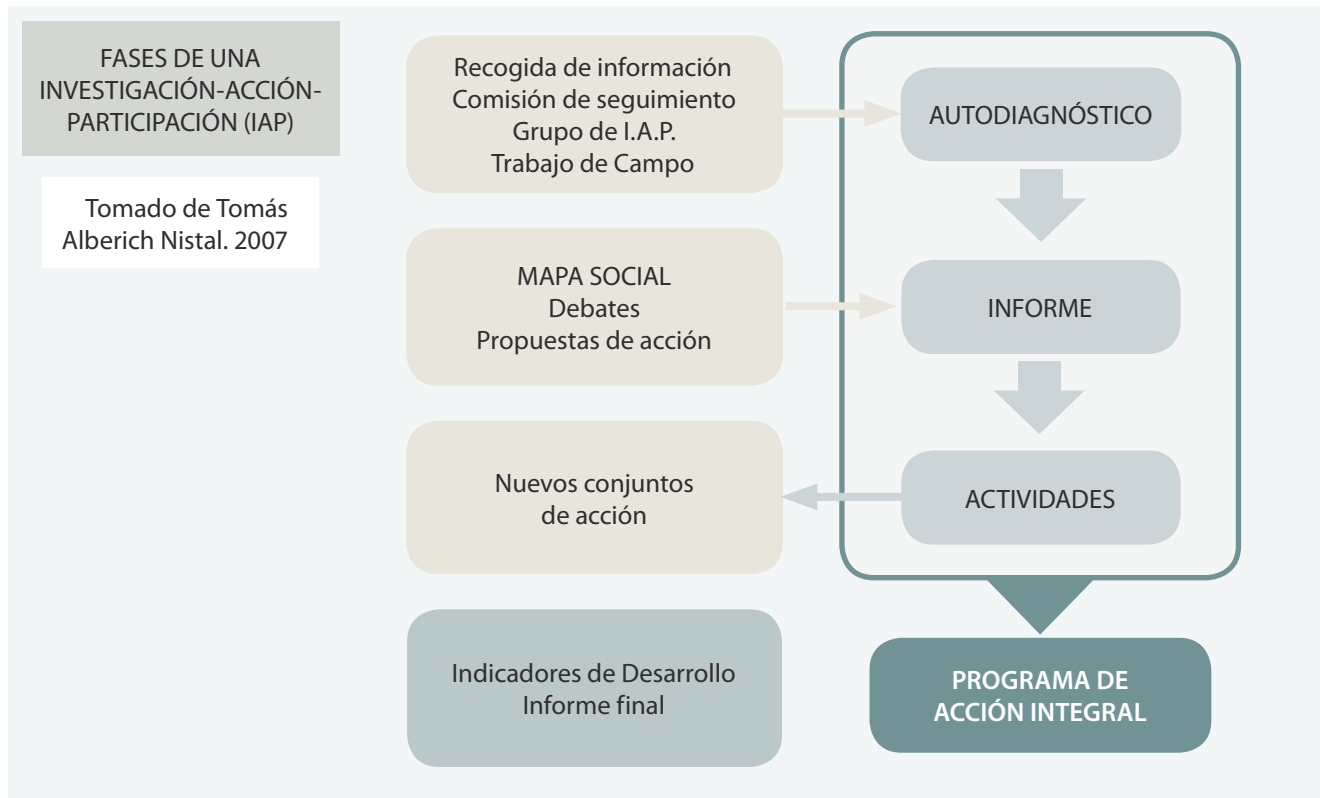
FASES DE UNA INVESTIGACIÓN-ACCIÓN-PARTICIPACIÓN (IAP)

Tomado de Tomás Alberich Nistal. 2007

Recogida de información
Comisión de seguimiento
Grupo de I.A.P.
Trabajo de Campo

AUTODIAGNÓSTICO

MAPA SOCIAL
Debates
Propuestas de acción

INFORME

Nuevos conjuntos de acción

ACTIVIDADES

Indicadores de Desarrollo
Informe final

PROGRAMA DE ACCIÓN INTEGRAL